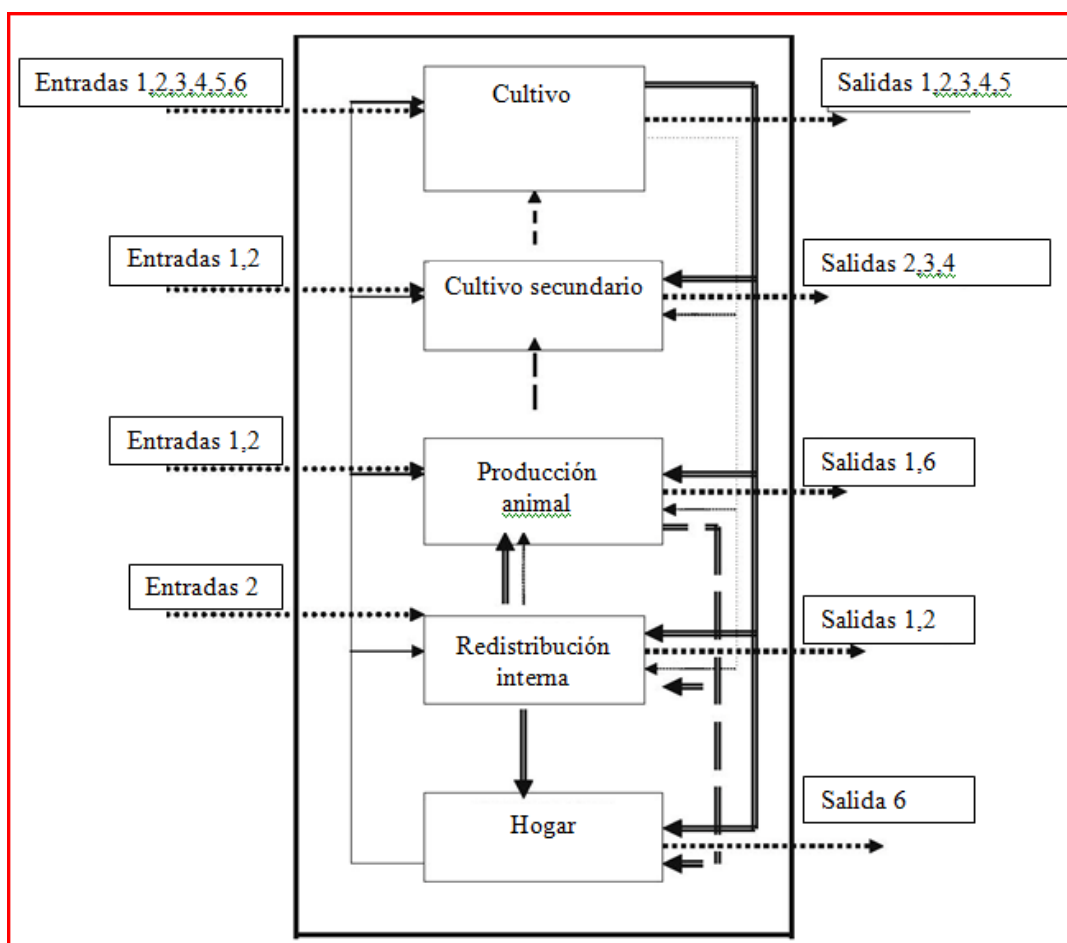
Entradas 1,2,3,4,5,6

Cultivo

Salidas 1,2,3,4,5

Entradas 1,2

Cultivo secundario

Salidas 2,3,4

Entradas 1,2

Producción animal

Salidas 1,6

Entradas 2

Redistribución interna

Salidas 1,2

Hogar

Salida 6